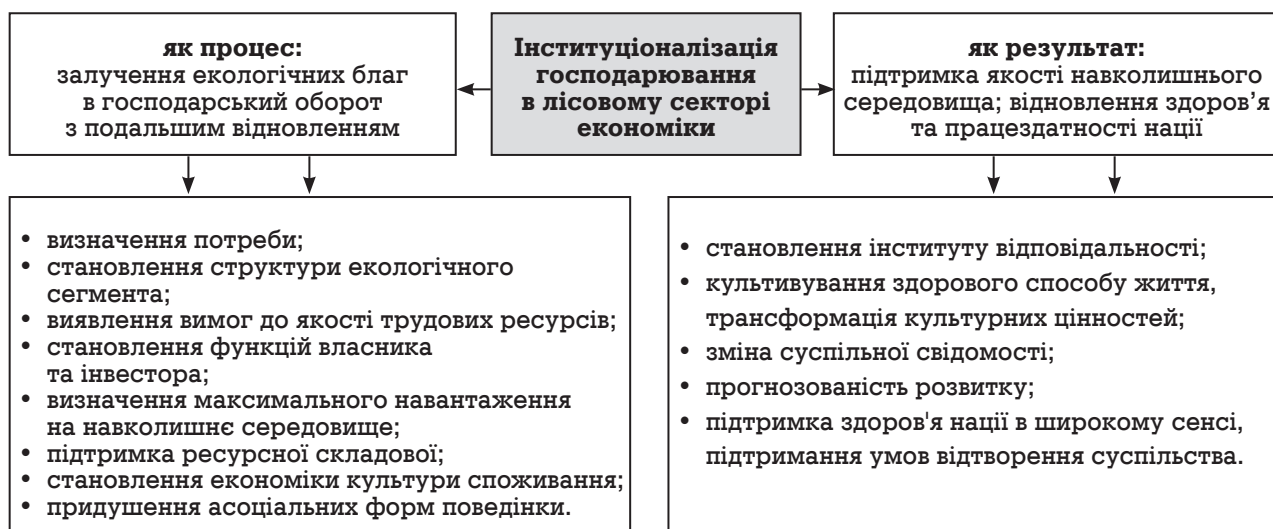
**Інституціоналізація господарювання в лісовому секторі економіки**

**як процес:**
залучення екологічних благ в господарський оборот з подальшим відновленням

**як результат:**
підтримка якості навколишнього середовища; відновлення здоров’я та працездатності нації

- визначення потреби;
- становлення структури екологічного сегмента;
- виявлення вимог до якості трудових ресурсів;
- становлення функцій власника та інвестора;
- визначення максимального навантаження на навколишнє середовище;
- підтримка ресурсної складової;
- становлення економіки культури споживання;
- придушення асоціальних форм поведінки.

- становлення інституту відповідальності;
- культивування здорового способу життя, трансформація культурних цінностей;
- зміна суспільної свідомості;
- прогнозованість розвитку;
- підтримка здоров'я нації в широкому сенсі, підтримання умов відтворення суспільства.